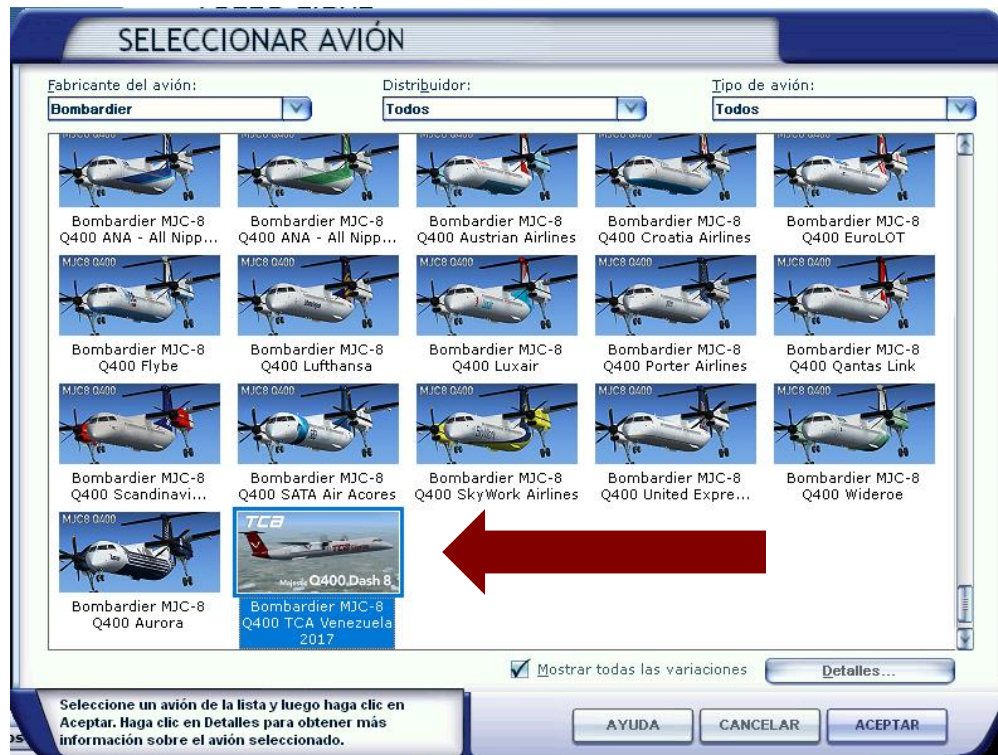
SELECCIONAR AVIÓN

Fabricante del avión:
Bombardier

Distribuidor:
Todos

Tipo de avión:
Todos

Bombardier MJC-8 Q400 ANA - All Nipp...

Bombardier MJC-8 Q400 ANA - All Nipp...

Bombardier MJC-8 Q400 Austrian Airlines

Bombardier MJC-8 Q400 Croatia Airlines

Bombardier MJC-8 Q400 EuroLOT

MJC8 Q400
Bombardier MJC-8 Q400 Flybe

MJC8 Q400
Bombardier MJC-8 Q400 Lufthansa

MJC8 Q400
Bombardier MJC-8 Q400 Luxair

MJC8 Q400
Bombardier MJC-8 Q400 Porter Airlines

MJC8 Q400
Bombardier MJC-8 Q400 Qantas Link

MJC8 Q400
Bombardier MJC-8 Q400 Scandinavi...

MJC8 Q400
Bombardier MJC-8 Q400 SATA Air Acores

MJC8 Q400
Bombardier MJC-8 Q400 SkyWork Airlines

MJC8 Q400
Bombardier MJC-8 Q400 United Expre...

MJC8 Q400
Bombardier MJC-8 Q400 Wideroe

MJC8 Q400
Bombardier MJC-8 Q400 Aurora

TCA
Majestic Q400 Dash 8
Bombardier MJC-8 Q400 TCA Venezuela 2017

Mostrar todas las variaciones

Detalles...

Seleccione un avión de la lista y luego haga clic en Aceptar. Haga clic en Detalles para obtener más información sobre el avión seleccionado.

AYUDA

CANCELAR

ACEPTAR